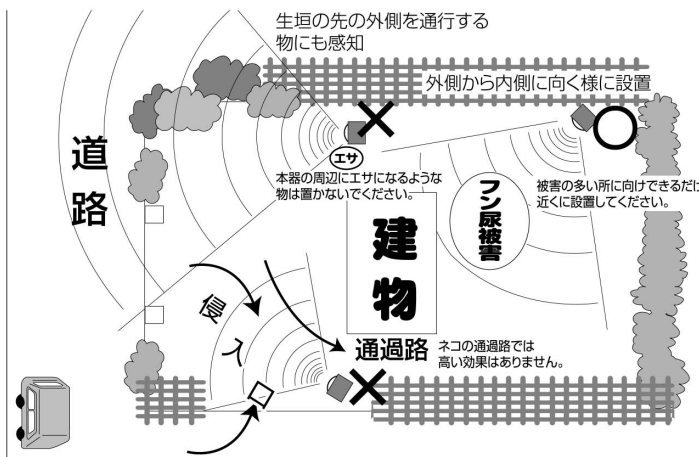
生垣の先の外側を通行する物にも感知

外側から内側に向く様に設置

道路

エサ

本器の周辺にエサになるような物は置かないでください。

フン尿被害

被害の多い所に向けできるだけ近くに設置してください。

建物

侵入

通過路

ネコの通過路では高い効果はありません。